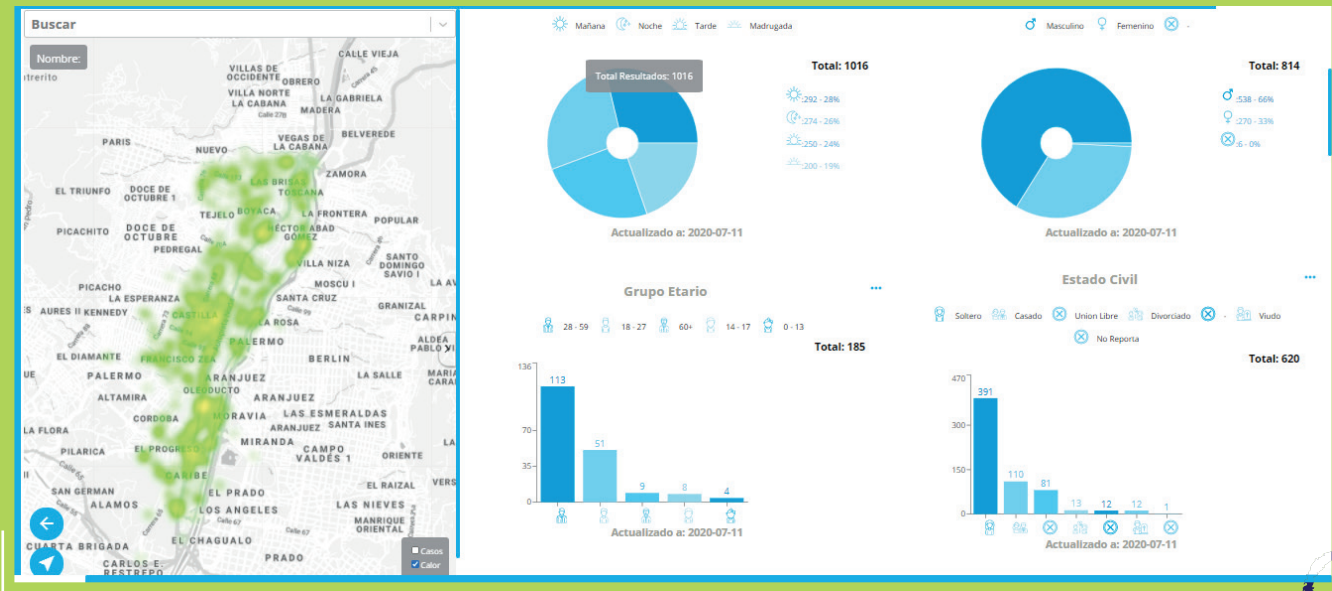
Buscar

Nombre:

strerito

CALLE VIEJA
VILLAS DE OCCIDENTE
OBRERO
VILLA NORTE
LA GABRIELA
LA CABANA
MADERA
BELVEDERE
PARIS
VEGAS DE LA CABANA
NUEVO
ZAMORA
LAS BRISAS
TOSCANA
EL TRIUNFO
DOCE DE OCTUBRE 1
LA FRONTERA
TEJELO
BOYACA
POPULAR
HECTOR ABAD GOMEZ
PICACHITO
DOCE DE OCTUBRE
PEDREGAL
SANTO DOMINGO SAVIO I
VILLA NIZA
MOSCU I
LA AV
PICACHO
LA ESPERANZA
SANTA CRUZ
GRANIZAL
AURES II
KENNEDY
CASTILLA
CARPIN
LA ROSA
ALDEA PABLO VI
EL DIAMANTE
FRANCISCO ZEA
PALERMO
BERLIN
PALERMO
ARANJUEZ
LA SALLE
LA MAR
OLEODUCTO
ALTAMIRA
MORAVIA
LAS ESMERALDAS
CORDOBA
SANTA INES
LA FLORA
MIRANDA
PILARICA
EL PROGRESO
CAMPO VALDES 1
ORIENTE
CARIBE
EL RAIZAL
SAN GERMAN
EL PRADO
VERS
ALAMOS
LAS NIEVES
LOS ANGELES
MANRIQUE ORIENTAL
EL CHAGUALO
CUARTA BRIGADA
PRADO
CARLOS E. RESTREPO

Casos
Calor

Mañana Noche Tarde Madrugada

Total Resultados: 1016

Total: 1016

:292 - 28%
:274 - 26%
:250 - 24%
:200 - 19%

Actualizado a: 2020-07-11

Masculino Femenino -

Total: 814

:538 - 66%
:270 - 33%
:6 - 0%

Actualizado a: 2020-07-11

Grupo Etario

...

28 - 59 18 - 27 60+ 14 - 17 0 - 13

Total: 185

136
70
35
0

113
51
9
8
4

Actualizado a: 2020-07-11

Estado Civil

...

Soltero Casado Union Libre Divorciado - Viudo
No Reporta

Total: 620

470
300
150
0

391
110
81
13
12
12
1

Actualizado a: 2020-07-11